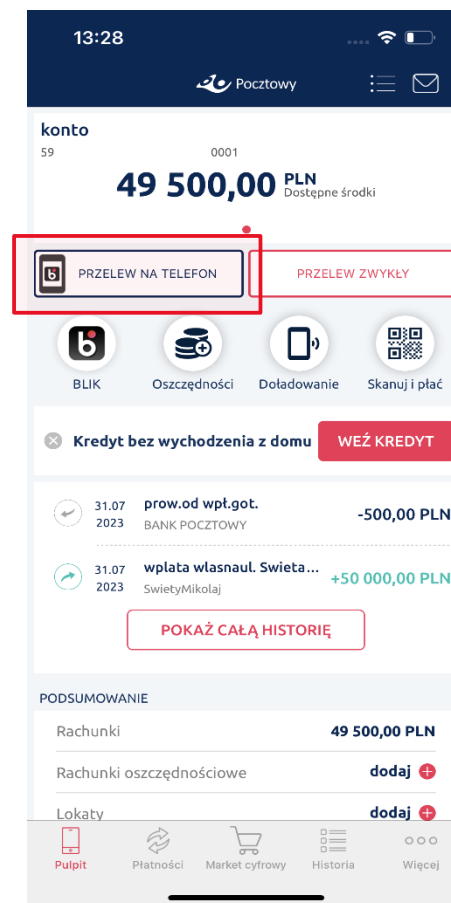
13:28

Pocztowy

konto

59 0001

49 500,00 PLN
Dostępne środki

PRZELEW NA TELEFON

PRZELEW ZWYKŁY

BLIK

Oszczędności

Doładowanie

Skanuj i płać

Kredyt bez wychodzenia z domu

WEŹ KREDYT

31.07
2023

prow.od wpł.got.
BANK POCZTOWY

-500,00 PLN

31.07
2023

wplata wlasnaul. Swieta...
SwietyMikolaj

+50 000,00 PLN

POKAŻ CAŁĄ HISTORIĘ

PODSUMOWANIE

Rachunki

49 500,00 PLN

Rachunki oszczędnościowe

dodaj

Lokaty

dodaj

Pulpit

Płatności

Market cyfrowy

Historia

Więcej